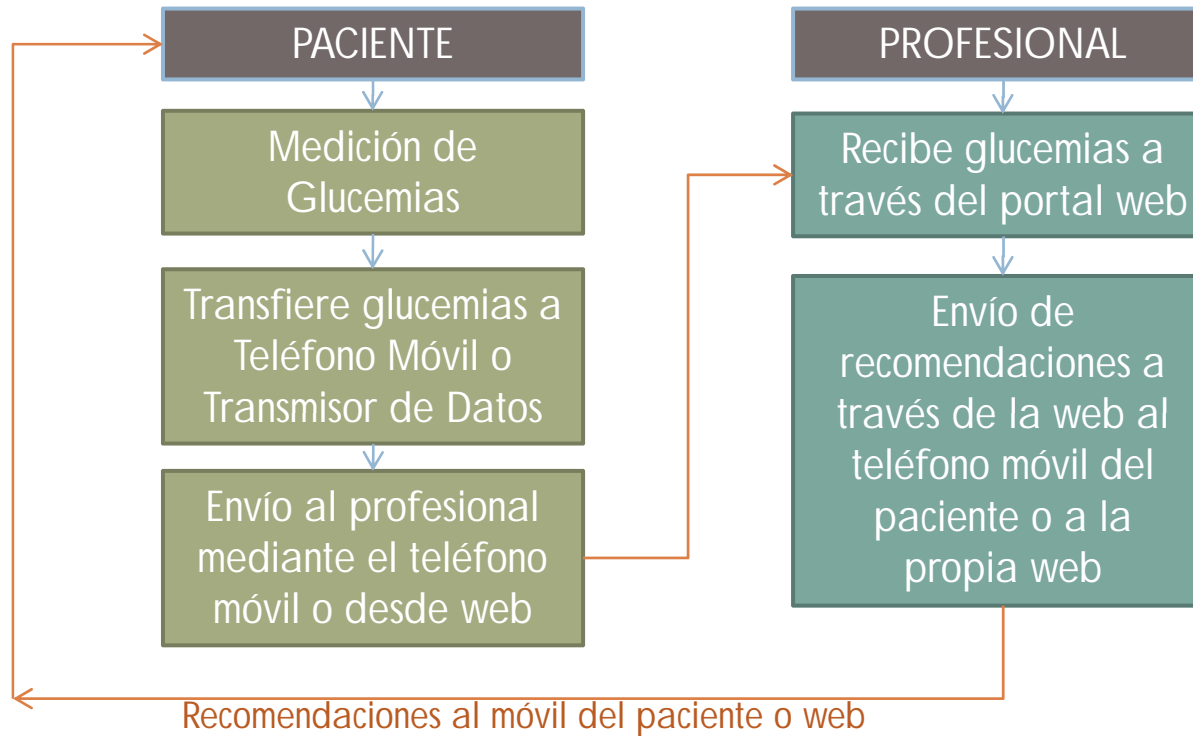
PACIENTE

Medición de Glucemias

Transfiere glucemias a Teléfono Móvil o Transmisor de Datos

Envío al profesional mediante el teléfono móvil o desde web

PROFESIONAL

Recibe glucemias a través del portal web

Envío de recomendaciones a través de la web al teléfono móvil del paciente o a la propia web

Recomendaciones al móvil del paciente o web